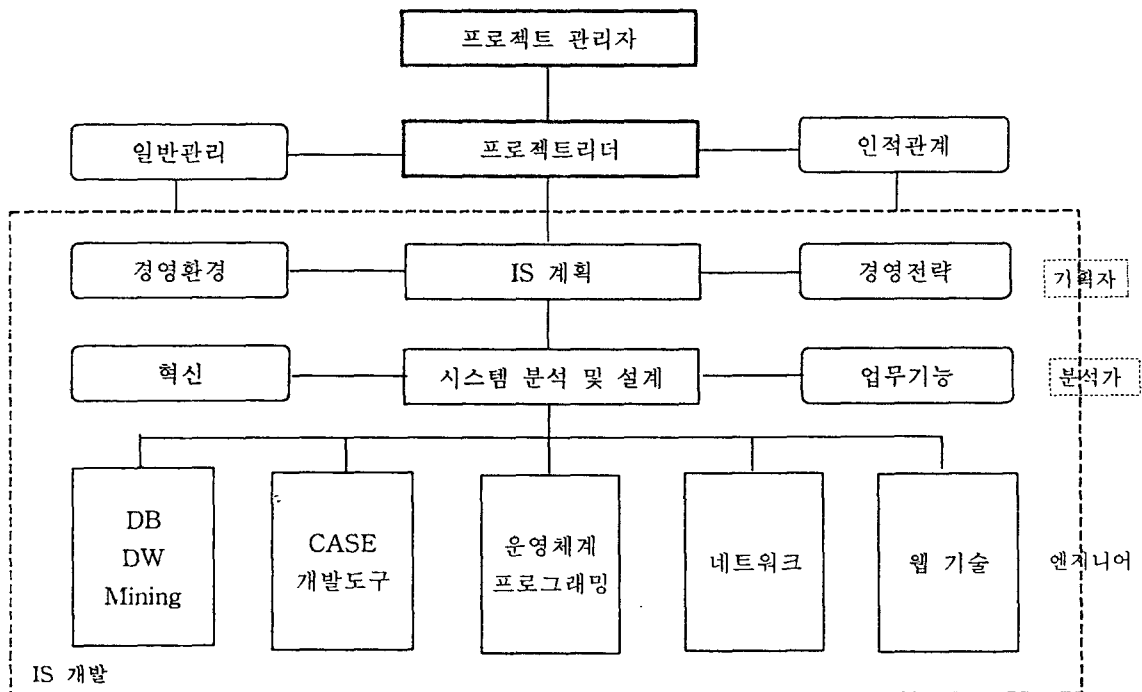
프로젝트 관리자

일반관리

프로젝트리더

인적관계

경영환경

IS 계획

경영전략

기획자

혁신

시스템 분석 및 설계

업무기능

분석가

DB
DW
Mining

CASE
개발도구

운영체계
프로그래밍

네트워크

웹 기술

엔지니어

IS 개발